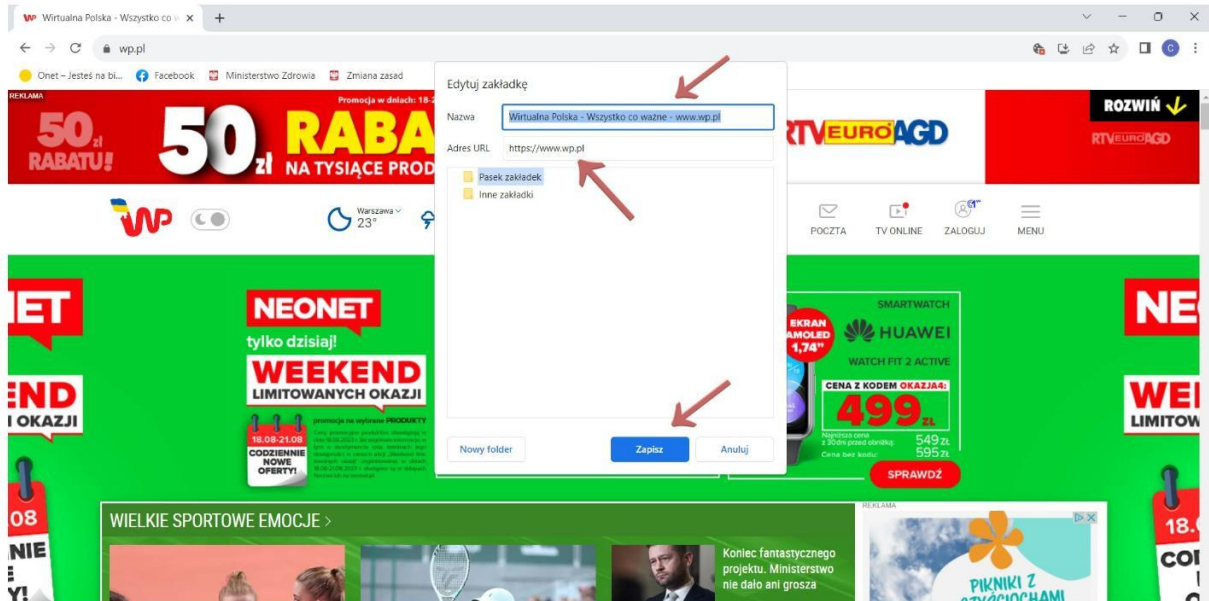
Wirtualna Polska - Wszystko co w ×

wp.pl

Onet – Jesteś na bi... Facebook Ministerstwo Zdrowia Zmiana zasad

REKLAMA

Promocja w dniach: 18-2

50 zł RABATU!

50 zł RABA

NA TYSIĄCE PROD

RTV EURO AGD

ROZWIŃ

RTV EURO AGD

Warszawa 23°

POCZTA TV ONLINE ZALOGUJ MENU

Edytuj zakładkę

Nazwa Wirtualna Polska - Wszystko co ważne - www.wp.pl

Adres URL https://www.wp.pl

Pasek zakładek

Inne zakładki

Nowy folder Zapisz Anuluj

NEONET

tylko dzisiaj!

WEEKEND

LIMITOWANYCH OKAZJI

promocja na wybrane PRODUKTY

18.08-21.08

CODZIENNIE NOWE OFERTY!

SMARTWATCH

EKRAN AMOLED 1,74"

HUAWEI

WATCH FIT 2 ACTIVE

CENA Z KODEM OKAZJA4:

499 ZŁ

549 zł

595 zł

Cena bez kodu:

SPRAWDŹ

NET

END

I OKAZJI

NE

WE

LIMITOW

WIELKIE SPORTOWE EMOCJE >

Koniec fantastycznego projektu. Ministerstwo nie dało ani grosza

REKLAMA

PIKNIKI Z